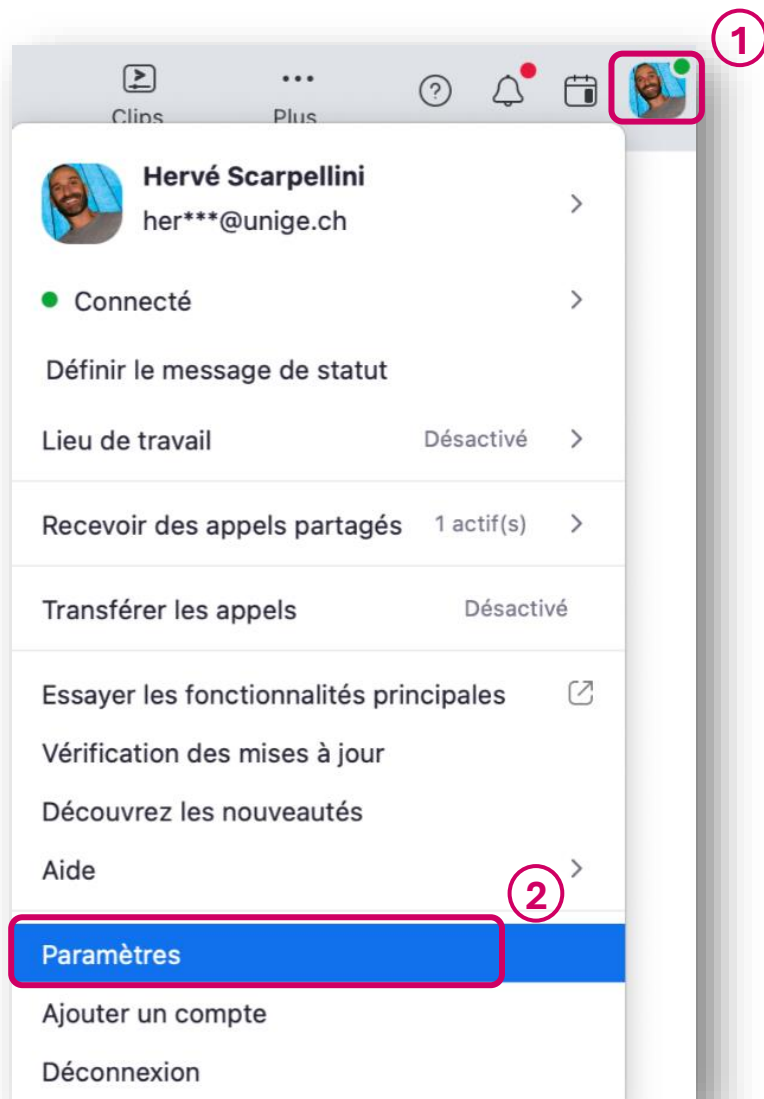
1

Clips

Plus

Hervé Scarpellini

her***@unige.ch

Connecté

Définir le message de statut

Lieu de travail Désactivé

Recevoir des appels partagés 1 actif(s)

Transférer les appels Désactivé

Essayer les fonctionnalités principales

Vérification des mises à jour

Découvrez les nouveautés

Aide

2

Paramètres

Ajouter un compte

Déconnexion